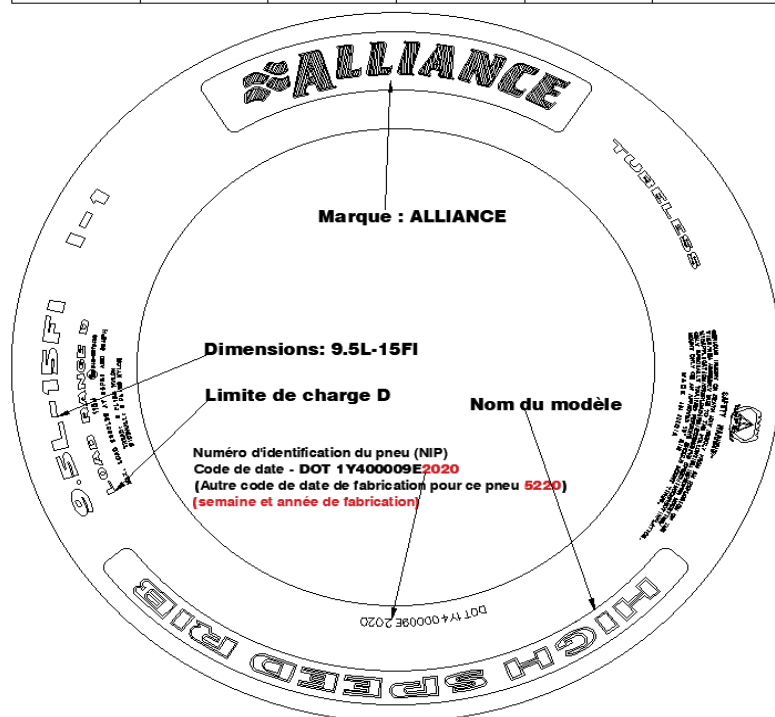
ALLIANCE

TUBELESS

I-1

9.5L-15FI

LOAD RANGE D

Marque : ALLIANCE

Dimensions: 9.5L-15FI

Limite de charge D

Nom du modèle

Numéro d'identification du pneu (NIP)
Code de date - DOT 1Y400009E2020
(Autre code de date de fabrication pour ce pneu 5220)
(semaine et année de fabrication)

DOT 1Y400009E 2020

HIGH SPEED RIB

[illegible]